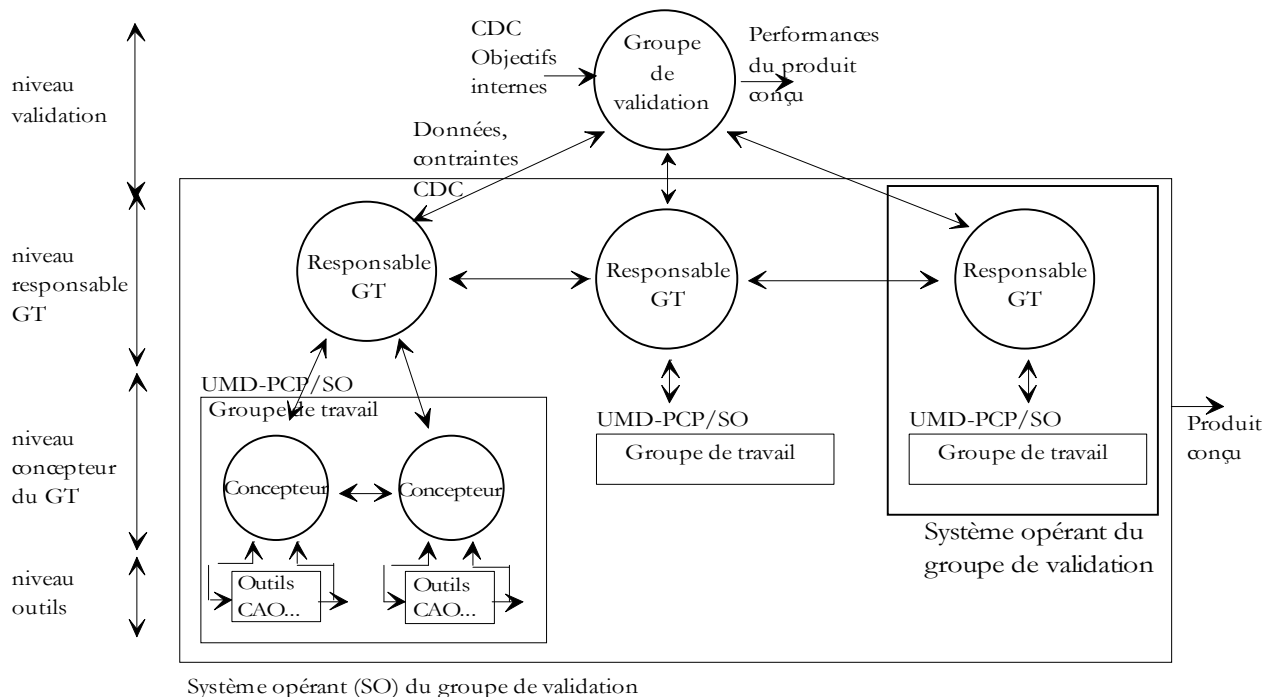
niveau validation

niveau responsable GT

niveau concepteur du GT

niveau outils

CDC Objectifs internes

Groupe de validation

Performances du produit conçu

Données, contraintes CDC

Responsable GT

Responsable GT

Responsable GT

UMD-PCP/SO

Groupe de travail

Concepteur

Concepteur

Outils CAO...

Outils CAO...

UMD-PCP/SO

Groupe de travail

UMD-PCP/SO

Groupe de travail

Produit conçu

Système opérant du groupe de validation

Système opérant (SO) du groupe de validation